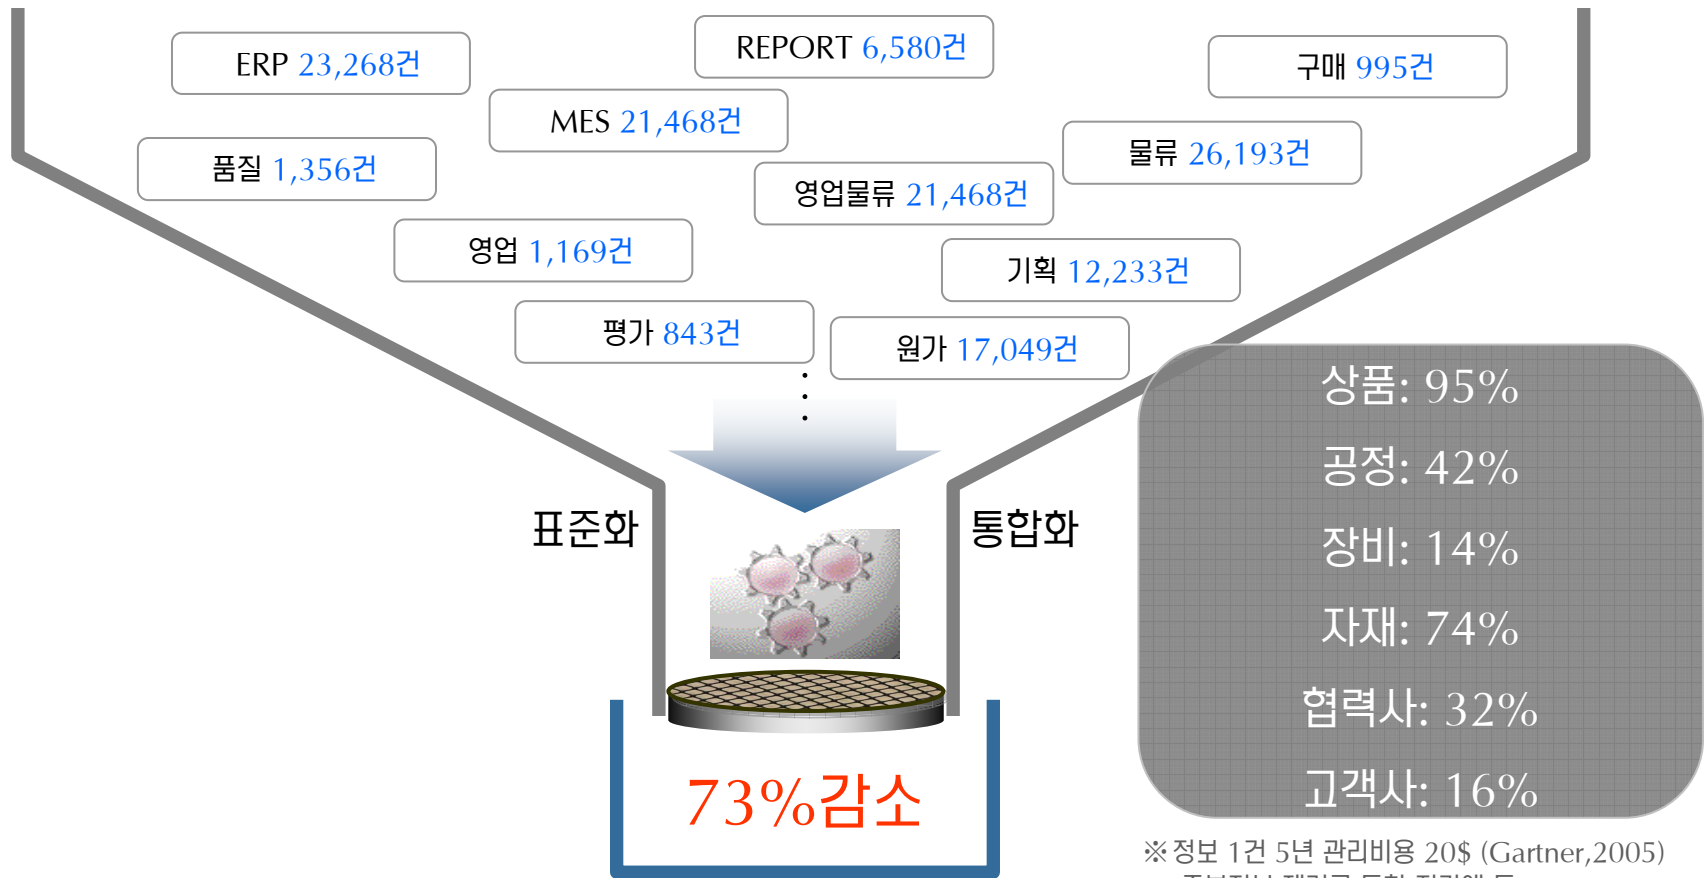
ERP 23,268건

REPORT 6,580건

구매 995건

MES 21,468건

품질 1,356건

물류 26,193건

영업물류 21,468건

영업 1,169건

기획 12,233건

평가 843건

원가 17,049건

표준화

통합화

73%감소

상품: 95%

공정: 42%

장비: 14%

자재: 74%

협력사: 32%

고객사: 16%

※정보 1건 5년 관리비용 20$ (Gartner,2005)

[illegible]